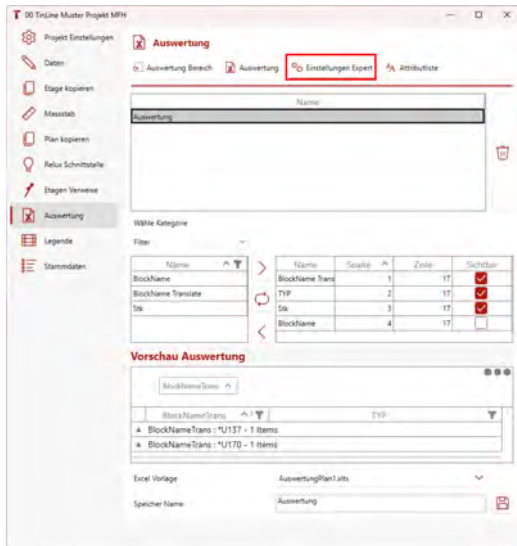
00 TinLine Muster Projekt MFH

Projekt Einstellungen
Daten
Etage kopieren
Massstab
Plan kopieren
Relux Schnittstelle
Etagen Verweise
Auswertung
Legende
Stammdaten

Auswertung

Auswertung Bereich
Auswertung
Einstellungen Expert
Attributliste

| Name |
|---|
| Auswertung |

Wähle Kategorie
Filter

| Name |
|---|
| BlockName |
| BlockName Translate |
| Stk |

| Name | Spalte | Zeile | Sichtbar |
|---|---|---|---|
| BlockName Trans | 1 | 17 | ✓ |
| TYP | 2 | 17 | ✓ |
| Stk | 3 | 17 | ✓ |
| BlockName | 4 | 17 | |

Vorschau Auswertung

BlockNameTrans

| BlockNameTrans | TYP |
|---|---|
| BlockNameTrans : *U137 - 1 Items | |
| BlockNameTrans : *U170 - 1 Items | |

Excel Vorlage
AuswertungPlan1.xlts

Speicher Name
Auswertung